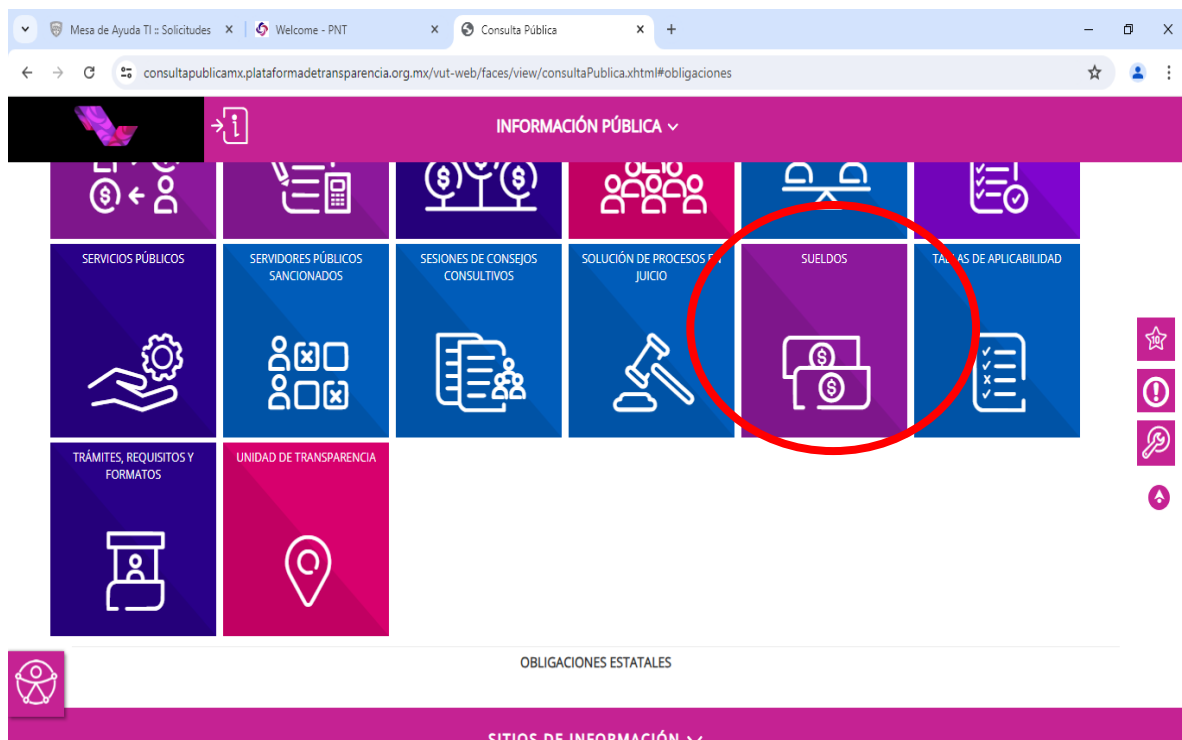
Mesa de Ayuda TI :: Solicitudes
Welcome - PNT
Consulta Pública

consultapublicamx.plataformadetransparencia.org.mx/vut-web/faces/view/consultaPublica.xhtml#obligaciones

INFORMACIÓN PÚBLICA

SERVICIOS PÚBLICOS

SERVIDORES PÚBLICOS SANCIONADOS

SESIONES DE CONSEJOS CONSULTIVOS

SOLUCIÓN DE PROCESOS E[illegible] JUICIO

SUELDOS

TA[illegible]AS DE APLICABILIDAD

TRÁMITES, REQUISITOS Y FORMATOS

UNIDAD DE TRANSPARENCIA

OBLIGACIONES ESTATALES

SITIOS DE INFORMACIÓN